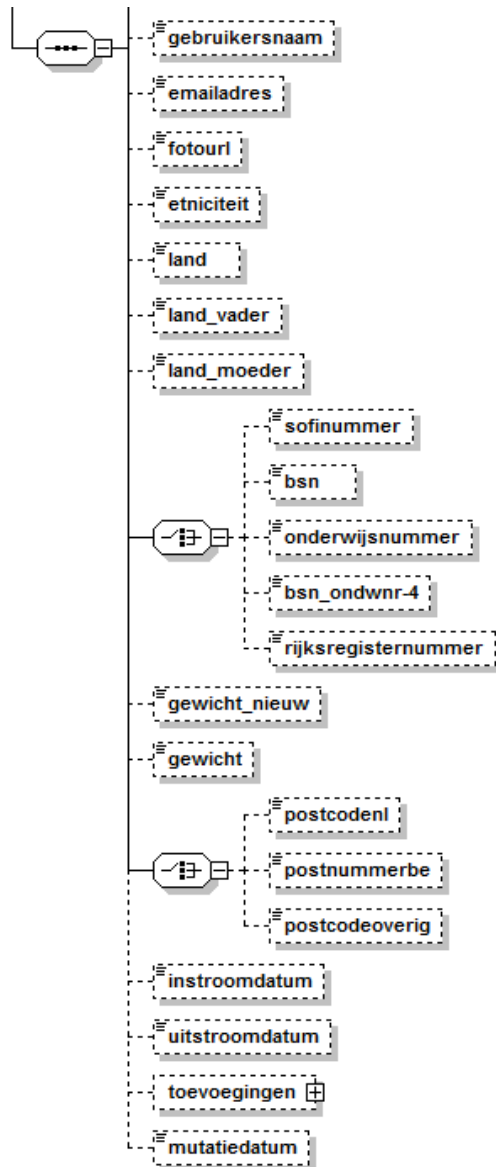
gebruikersnaam
emailadres
fotourl
etniciteit
land
land_vader
land_moeder
sofinummer
bsn
onderwijsnummer
bsn_ondwnr-4
rijksregisternummer
gewicht_nieuw
gewicht
postcodenl
postnummerbe
postcodeoverig
instroomdatum
uitstroomdatum
toevoegingen
mutatiedatum